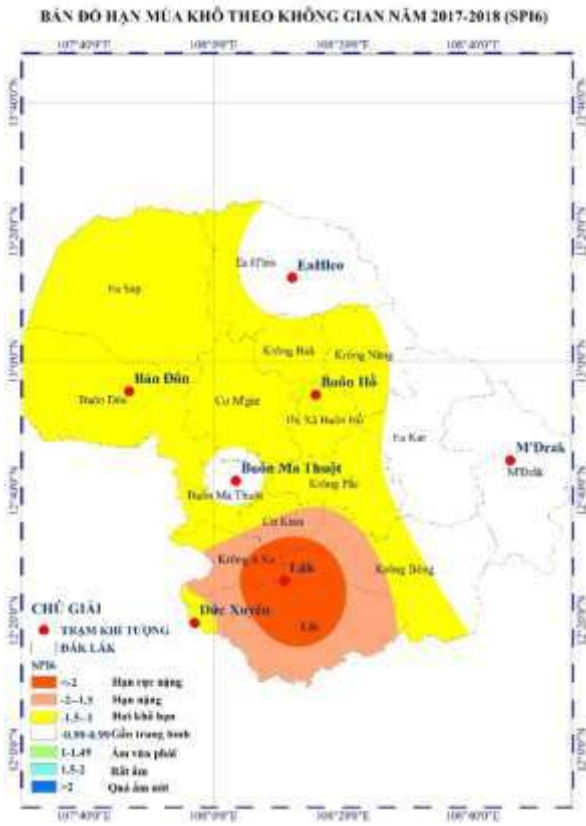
BẢN ĐỒ HẠN MÙA KHÔ THEO KHÔNG GIAN NĂM 2017-2018 (SPI6)

107°40'0"E
108°0'0"E
108°20'0"E
108°40'0"E

13°40'0"N
13°20'0"N
13°0'0"N
12°40'0"N
12°20'0"N
12°0'0"N

Ea H'leo
EaHleo
Ea Súp
Krông Búk
Krông Năng
Buôn Đôn
Buôn Đôn
Buôn Hồ
Cư M'gar
Thị Xã Buôn Hồ
Ea Kar
M'Drak
M'Drak
Buôn Ma Thuột
Buôn Ma Thuột
Krông Pắc
Cư Kuin
Krông A Na
Lắk
Krông Bông
Đức Xuyên
Lắk

CHÚ GIẢI
TRẠM KHÍ TƯỢNG
ĐẮK LẮK
SPI6
<-2 Hạn cực nặng
-2--1,5 Hạn nặng
-1,5--1 Hơi khô hạn
-0,99-0,99 Gần trung bình
1-1,49 Ẩm vừa phải
1,5-2 Rất ẩm
>2 Quá ẩm ướt

107°40'0"E
108°0'0"E
108°20'0"E
108°40'0"E